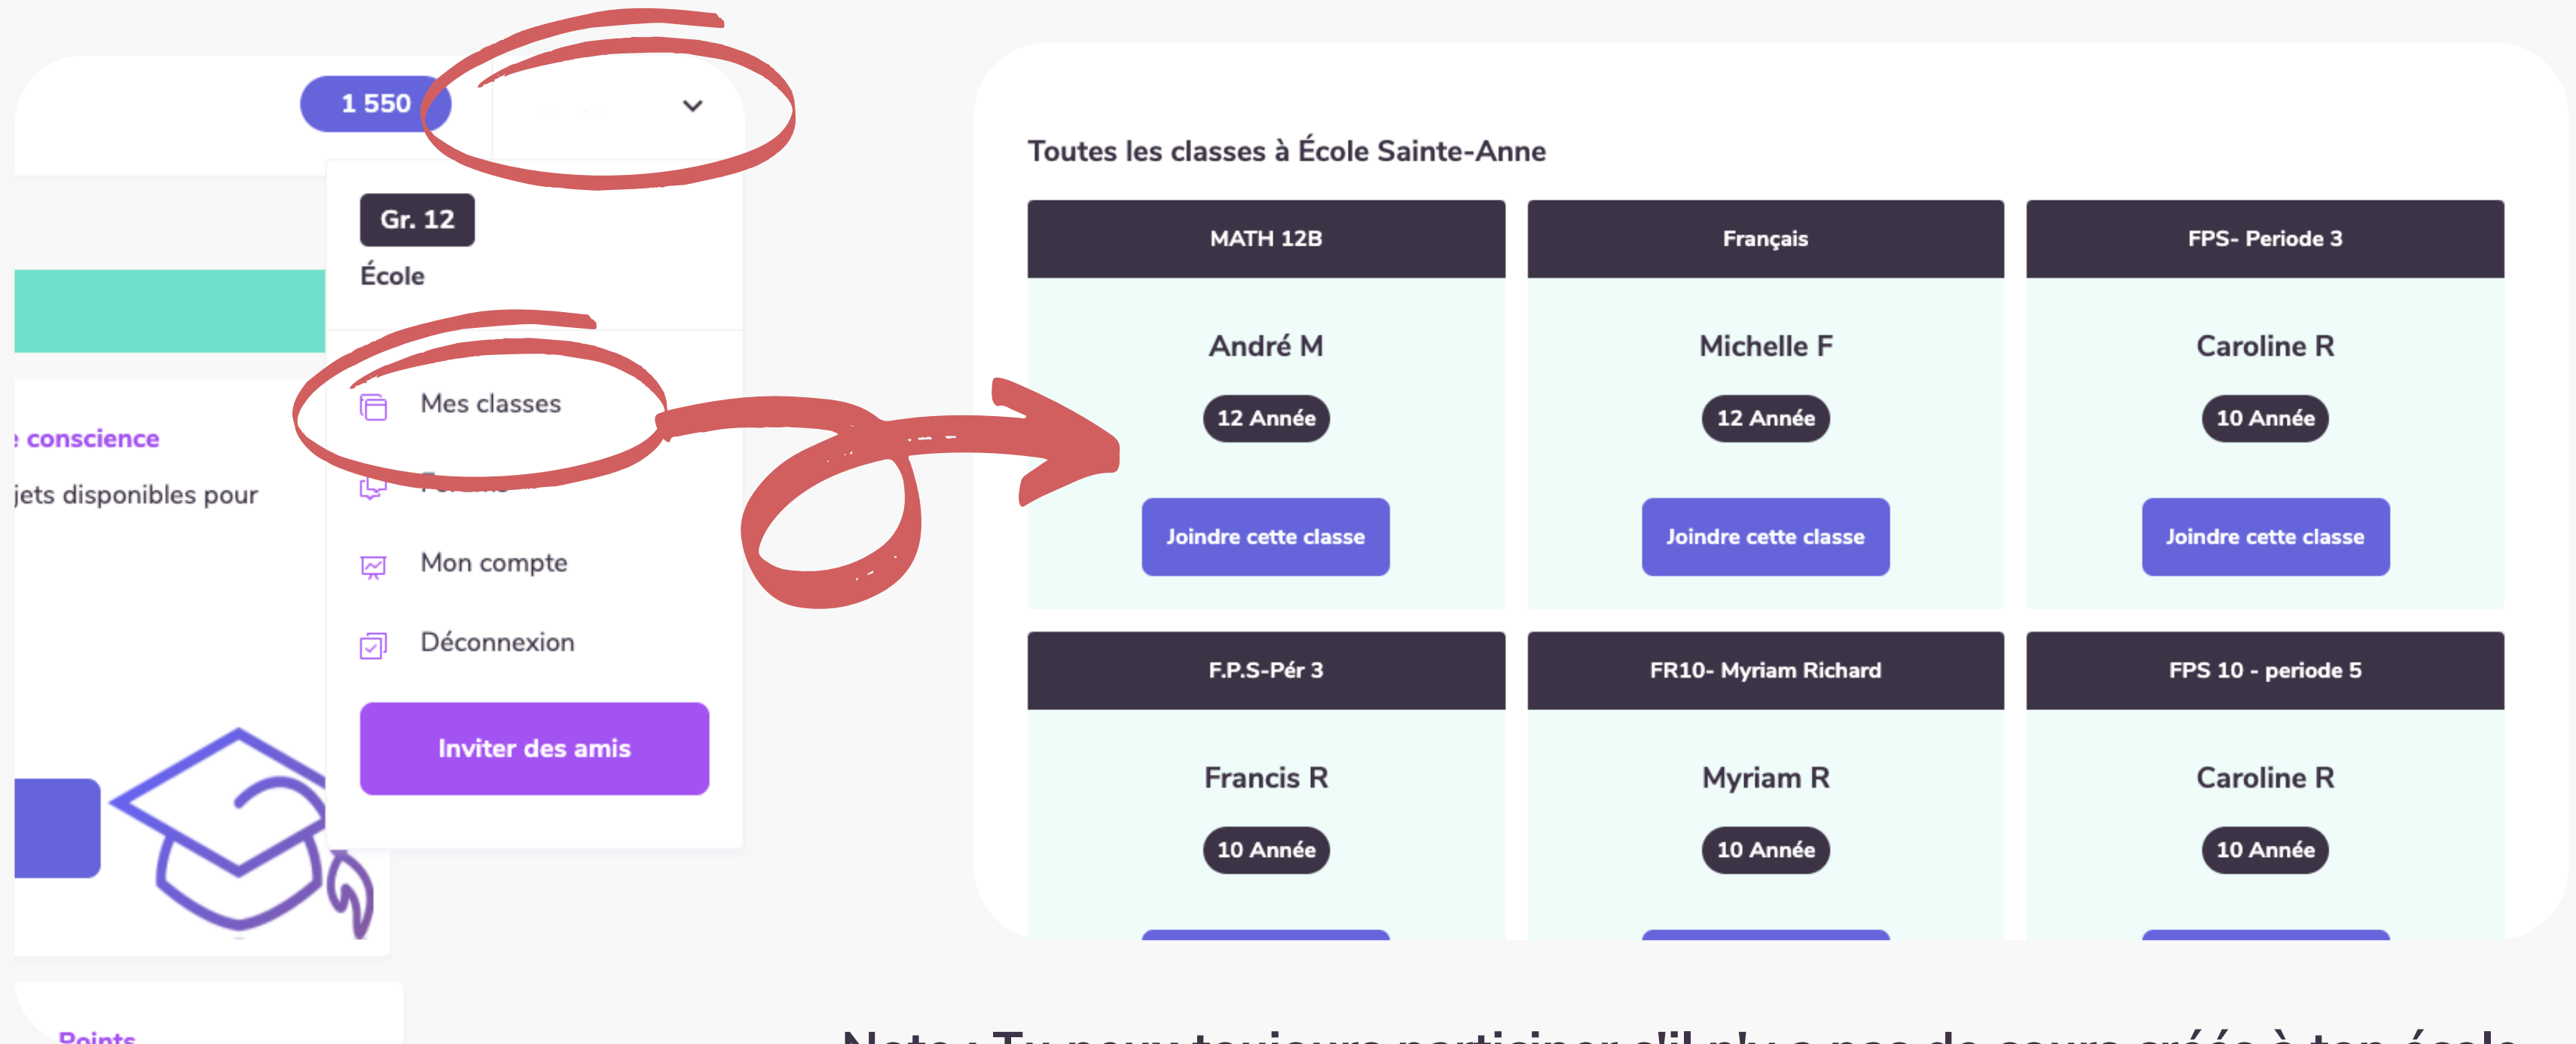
1 550

Gr. 12
École

Mes classes
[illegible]
Mon compte
Déconnexion
Inviter des amis

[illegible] conscience
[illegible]jets disponibles pour

Points

Toutes les classes à École Sainte-Anne

| MATH 12B | Français | FPS- Periode 3 |
|---|---|---|
| André M | Michelle F | Caroline R |
| 12 Année | 12 Année | 10 Année |
| Joindre cette classe | Joindre cette classe | Joindre cette classe |

| F.P.S-Pér 3 | FR10- Myriam Richard | FPS 10 - periode 5 |
|---|---|---|
| Francis R | Myriam R | Caroline R |
| 10 Année | 10 Année | 10 Année |

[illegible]